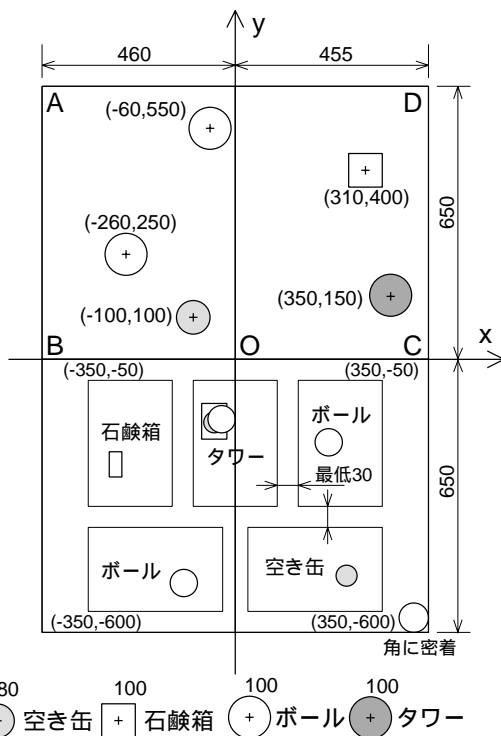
y
460
455
A
D
(-60,550)
(310,400)
650
(-260,250)
(350,150)
(-100,100)
x
B
O
C
(-350,-50)
(350,-50)
石鹸箱
タワー
ボール
最低30
650
ボール
空き缶
(-350,-600)
(350,-600)
角に密着
80
100
100
100
空き缶
石鹸箱
ボール
タワー